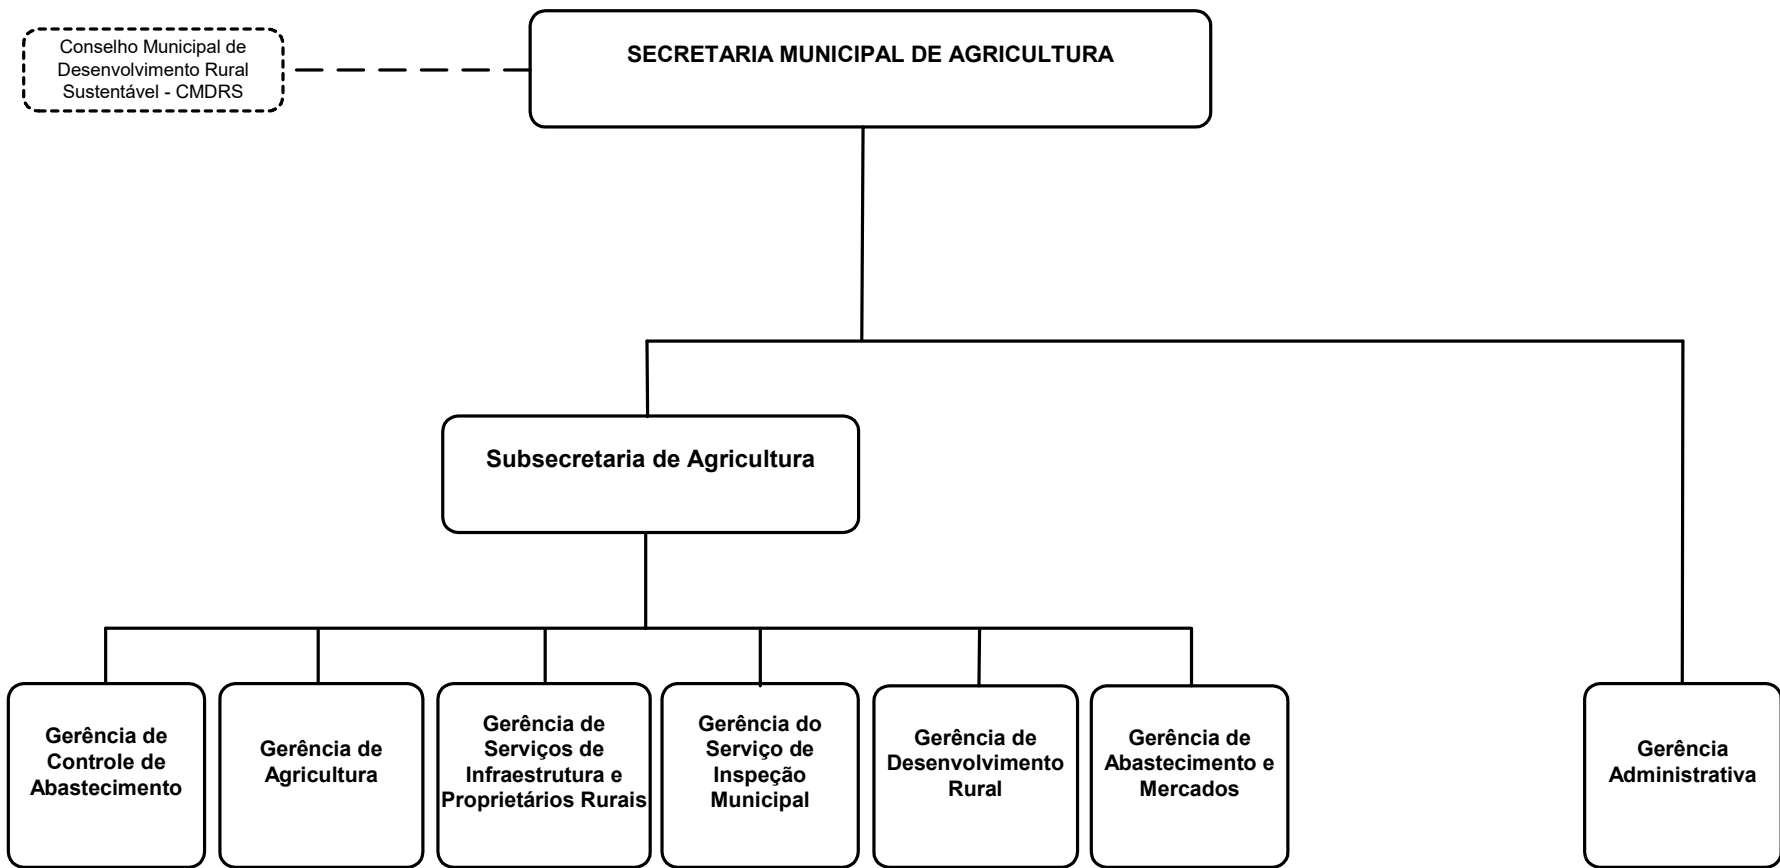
Conselho Municipal de Desenvolvimento Rural Sustentável - CMDRS

SECRETARIA MUNICIPAL DE AGRICULTURA

Subsecretaria de Agricultura

Gerência de Controle de Abastecimento

Gerência de Agricultura

Gerência de Serviços de Infraestrutura e Proprietários Rurais

Gerência do Serviço de Inspeção Municipal

Gerência de Desenvolvimento Rural

Gerência de Abastecimento e Mercados

Gerência Administrativa